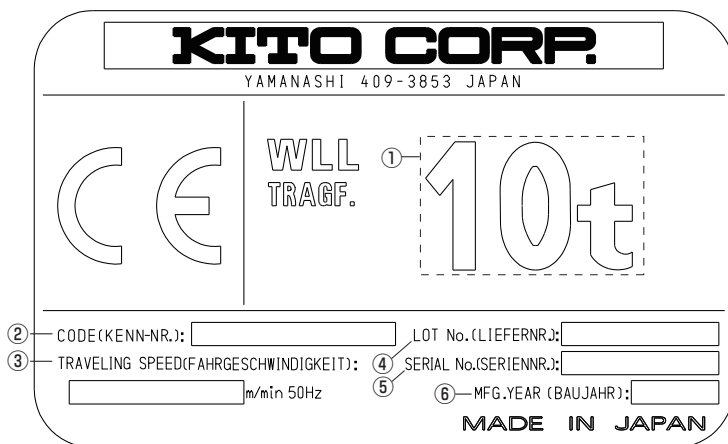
KITO CORP.
YAMANASHI 409-3853 JAPAN

CE

WLL
TRAGF.

①

10t

② CODE(KENN-NR.):

LOT No.(LIEFERNR.):

③ TRAVELING SPEED(FAHRGESCHWINDIGKEIT):

④ SERIAL No.(SERIENNR.):

⑤

m/min 50Hz

⑥ MFG.YEAR (BAUJAHR):

MADE IN JAPAN